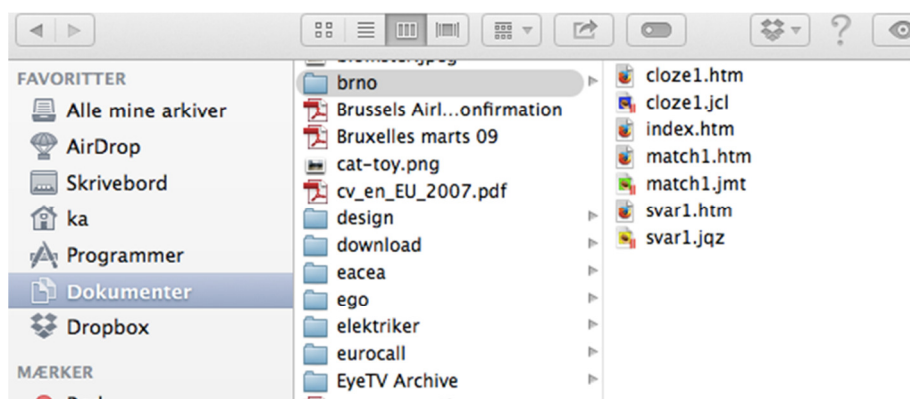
FAVORITTER
Alle mine arkiver
AirDrop
Skrivebord
ka
Programmer
Dokumenter
Dropbox
MÆRKER

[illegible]
brno
Brussels Airl…onfirmation
Bruxelles marts 09
cat-toy.png
cv_en_EU_2007.pdf
design
download
eacea
ego
elektriker
eurocall
EyeTV Archive

cloze1.htm
cloze1.jcl
index.htm
match1.htm
match1.jmt
svar1.htm
svar1.jqz